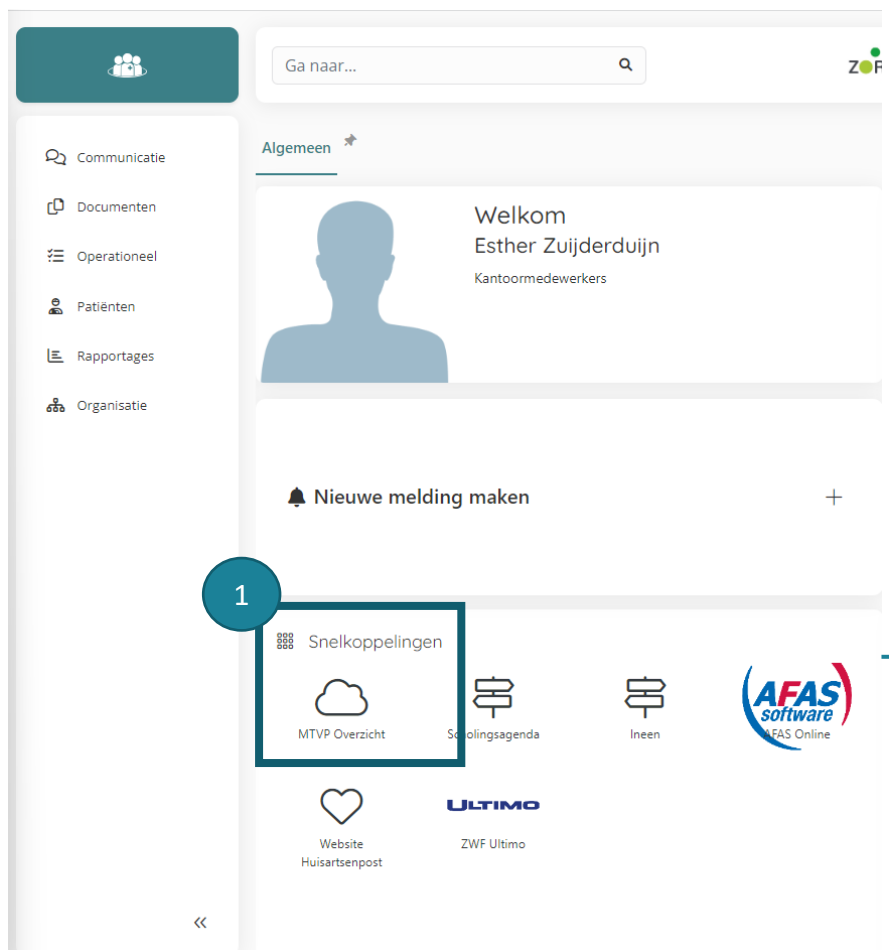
Ga naar...

ZO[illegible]

Communicatie
Documenten
Operationeel
Patiënten
Rapportages
Organisatie

Algemeen

Welkom
Esther Zuijderduijn
Kantoormedewerkers

Nieuwe melding maken
+

1

Snelkoppelingen

MTVP Overzicht
Scholingsagenda
Ineen
AFAS software
AFAS Online

Website Huisartsenpost
ULTIMO
ZWF Ultimo

«